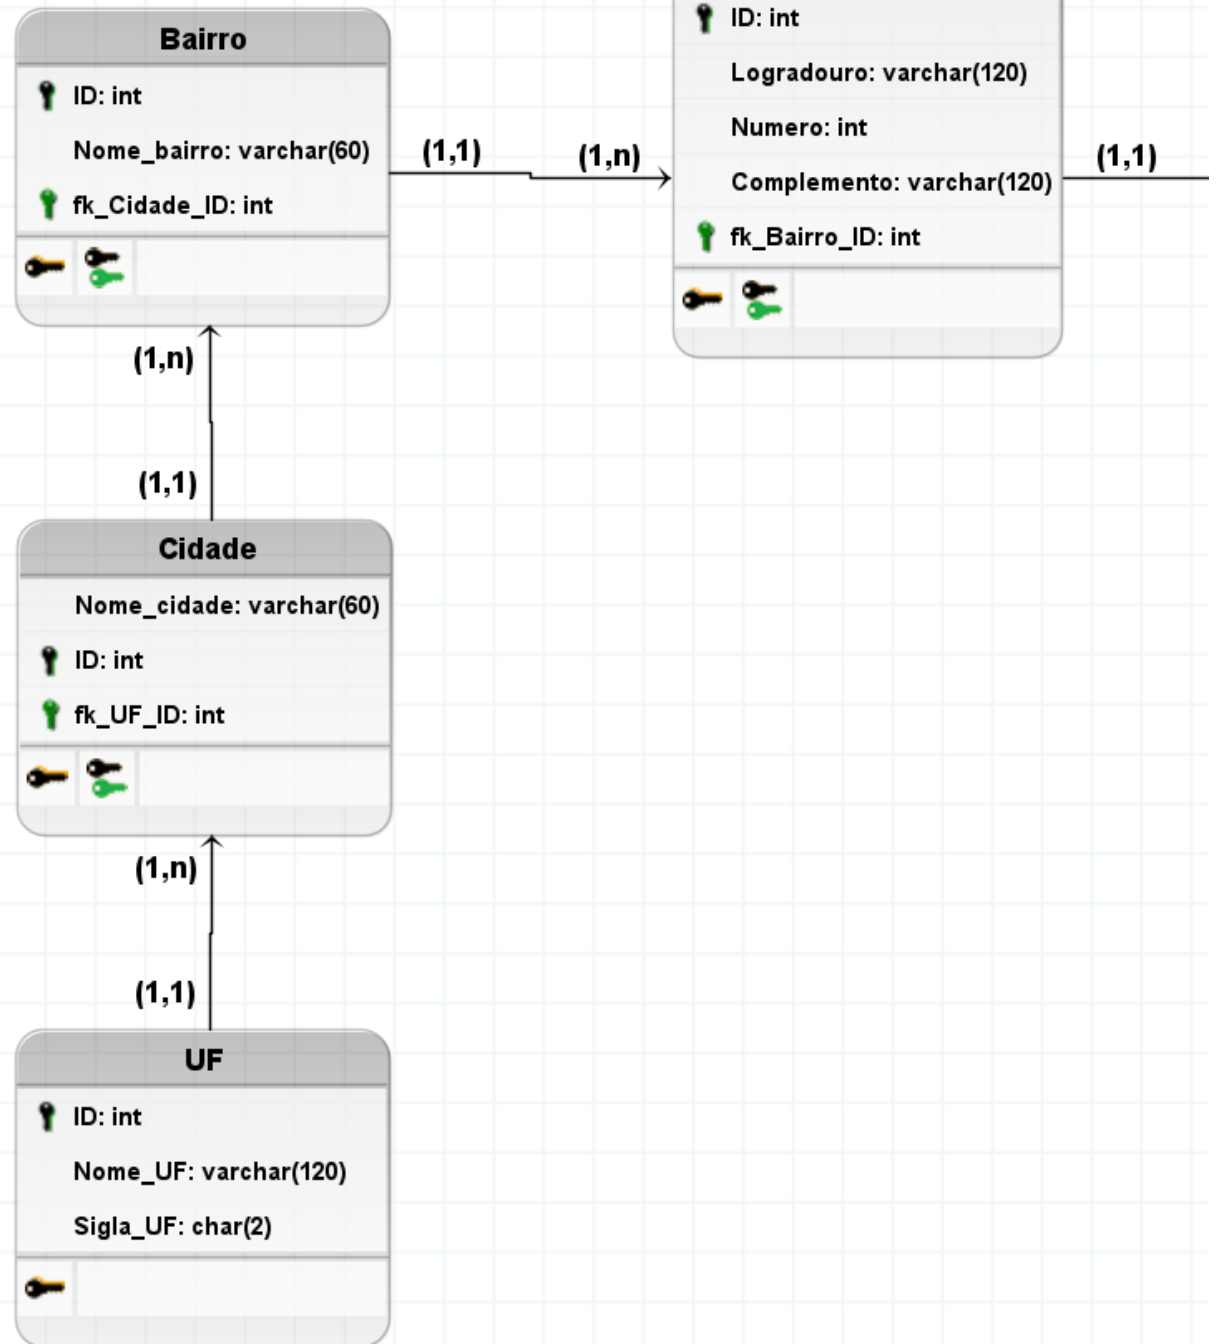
Bairro
ID: int
Nome_bairro: varchar(60)
fk_Cidade_ID: int

(1,1)

(1,n)

ID: int
Logradouro: varchar(120)
Numero: int
Complemento: varchar(120)
fk_Bairro_ID: int

(1,1)

(1,n)

(1,1)

Cidade
Nome_cidade: varchar(60)
ID: int
fk_UF_ID: int

(1,n)

(1,1)

UF
ID: int
Nome_UF: varchar(120)
Sigla_UF: char(2)